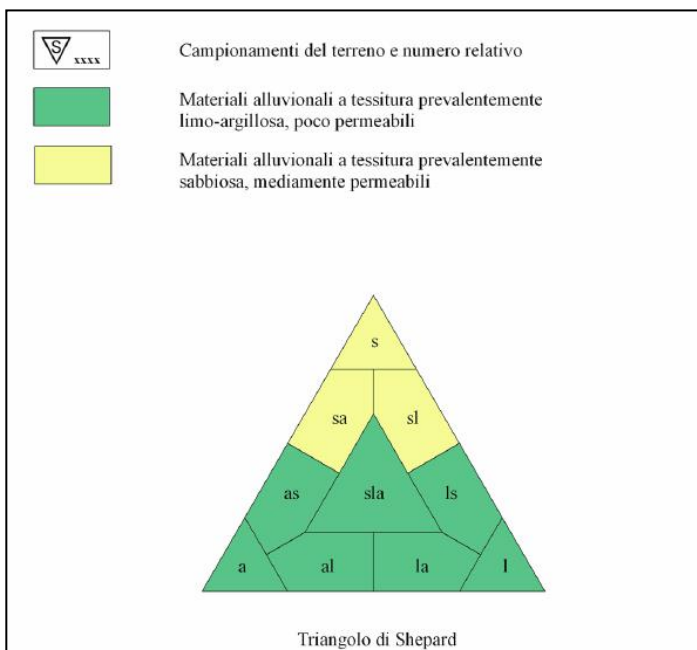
S xxxx

Campionamenti del terreno e numero relativo

Materiali alluvionali a tessitura prevalentemente limo-argillosa, poco permeabili

Materiali alluvionali a tessitura prevalentemente sabbiosa, mediamente permeabili

s

sa

sl

as

sla

ls

a

al

la

l

Triangolo di Shepard